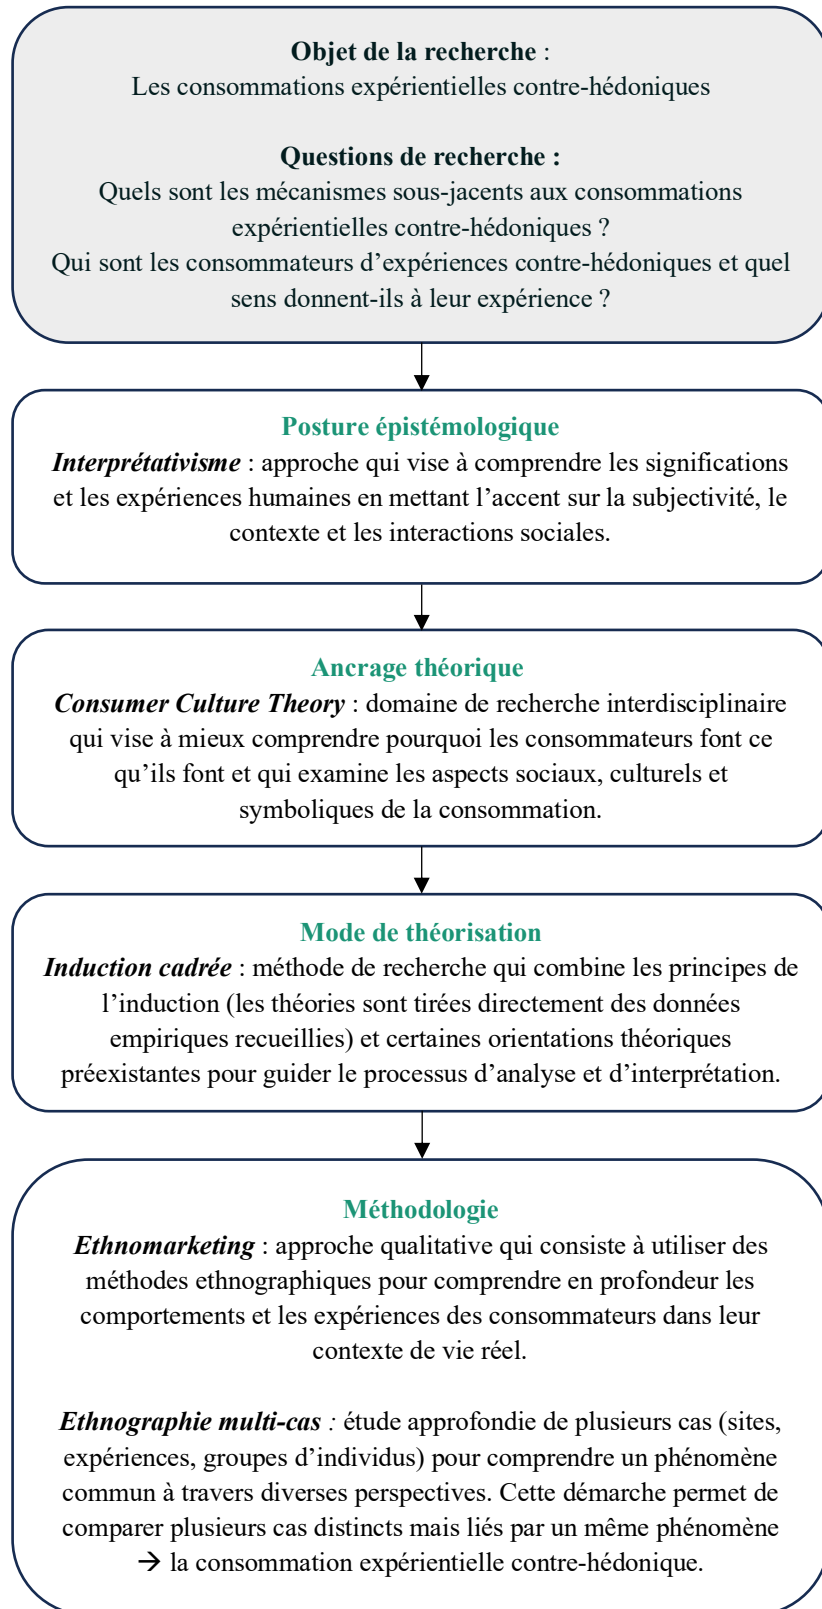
**Objet de la recherche** :
Les consommations expérientielles contre-hédoniques

**Questions de recherche :**
Quels sont les mécanismes sous-jacents aux consommations expérientielles contre-hédoniques ?
Qui sont les consommateurs d'expériences contre-hédoniques et quel sens donnent-ils à leur expérience ?

**Posture épistémologique**
***Interprétativisme*** : approche qui vise à comprendre les significations et les expériences humaines en mettant l'accent sur la subjectivité, le contexte et les interactions sociales.

**Ancrage théorique**
***Consumer Culture Theory*** : domaine de recherche interdisciplinaire qui vise à mieux comprendre pourquoi les consommateurs font ce qu'ils font et qui examine les aspects sociaux, culturels et symboliques de la consommation.

**Mode de théorisation**
***Induction cadrée*** : méthode de recherche qui combine les principes de l'induction (les théories sont tirées directement des données empiriques recueillies) et certaines orientations théoriques préexistantes pour guider le processus d'analyse et d'interprétation.

**Méthodologie**
***Ethnomarketing*** : approche qualitative qui consiste à utiliser des méthodes ethnographiques pour comprendre en profondeur les comportements et les expériences des consommateurs dans leur contexte de vie réel.

***Ethnographie multi-cas*** *:* étude approfondie de plusieurs cas (sites, expériences, groupes d'individus) pour comprendre un phénomène commun à travers diverses perspectives. Cette démarche permet de comparer plusieurs cas distincts mais liés par un même phénomène → la consommation expérientielle contre-hédonique.